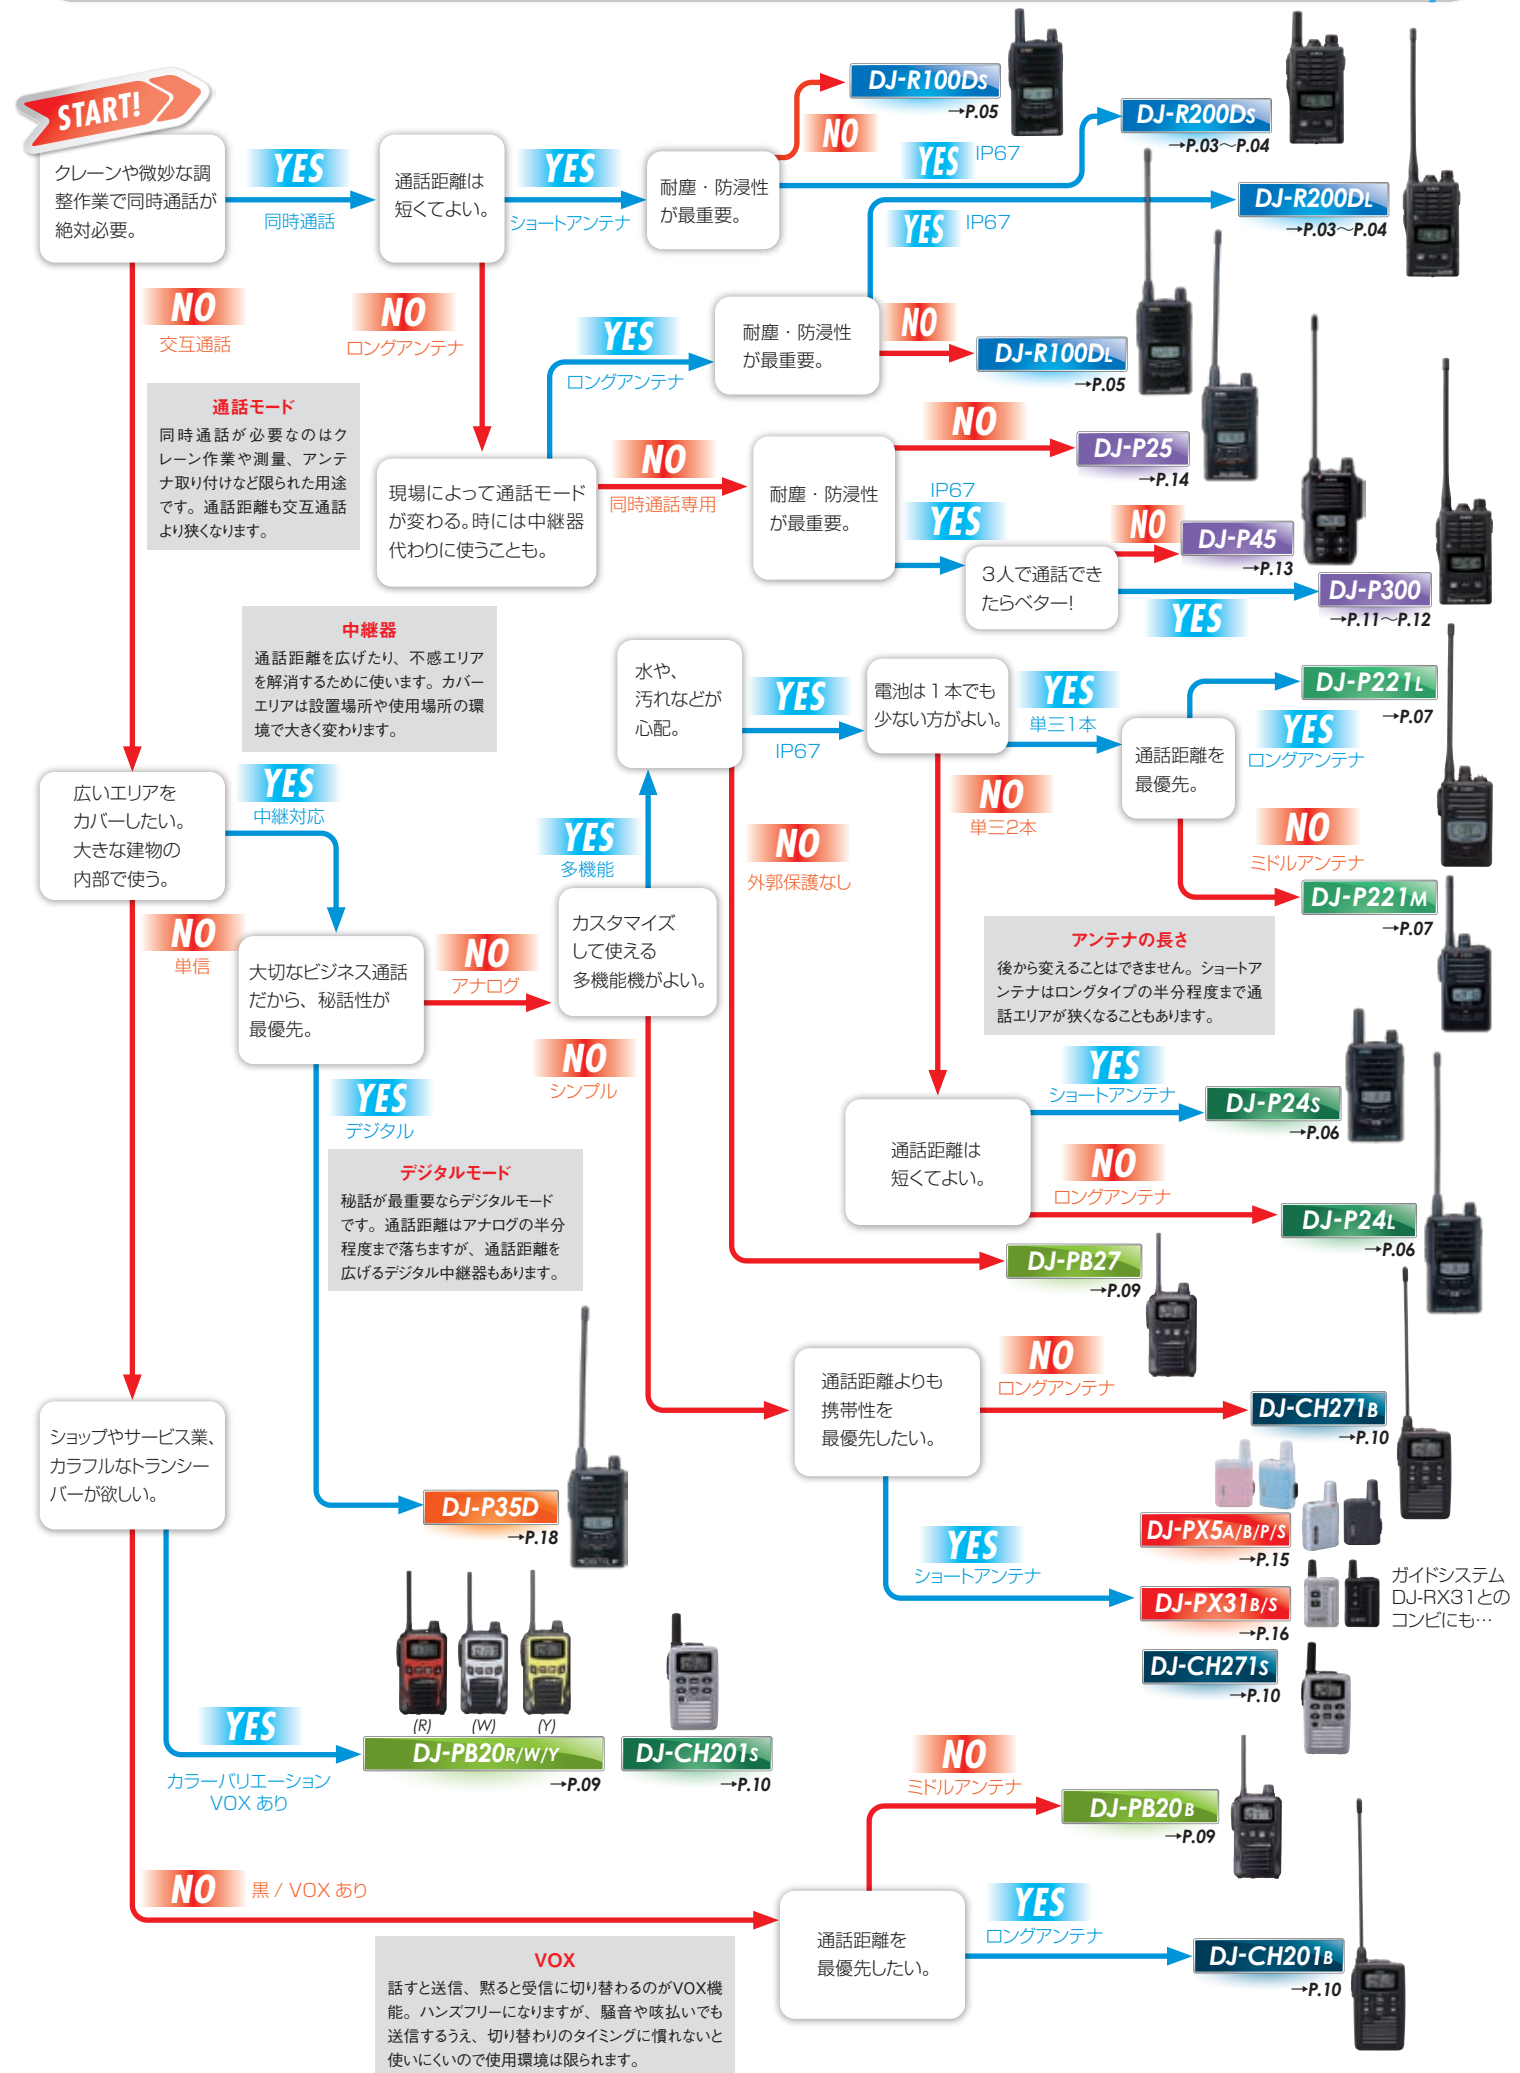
START!

クレーンや微妙な調整作業で同時通話が絶対必要。

YES
同時通話

通話距離は短くてよい。

YES
ショートアンテナ

耐塵・防浸性が最重要。

NO

DJ-R100DS
→P.05

YES IP67

DJ-R200DS
→P.03〜P.04

YES IP67

DJ-R200DL
→P.03〜P.04

NO
交互通話

NO
ロングアンテナ

YES
ロングアンテナ

耐塵・防浸性が最重要。

NO

DJ-R100DL
→P.05

通話モード
同時通話が必要なのはクレーン作業や測量、アンテナ取り付けなど限られた用途です。通話距離も交互通話より狭くなります。

現場によって通話モードが変わる。時には中継器代わりに使うことも。

NO
同時通話専用

耐塵・防浸性が最重要。

NO

DJ-P25
→P.14

IP67
YES

NO

DJ-P45
→P.13

3人で通話できたらベター!

YES

DJ-P300
→P.11〜P.12

中継器
通話距離を広げたり、不感エリアを解消するために使います。カバーエリアは設置場所や使用場所の環境で大きく変わります。

水や、汚れなどが心配。

YES
IP67

電池は1本でも少ない方がよい。

YES
単三1本

通話距離を最優先。

YES
ロングアンテナ

DJ-P221L
→P.07

NO
ミドルアンテナ

DJ-P221M
→P.07

広いエリアをカバーしたい。大きな建物の内部で使う。

YES
中継対応

YES
多機能

NO
外郭保護なし

NO
単三2本

NO
単信

大切なビジネス通話だから、秘話性が最優先。

NO
アナログ

カスタマイズして使える多機能機がよい。

アンテナの長さ
後から変えることはできません。ショートアンテナはロングタイプの半分程度まで通話エリアが狭くなることもあります。

YES
デジタル

NO
シンプル

YES
ショートアンテナ

DJ-P24S
→P.06

通話距離は短くてよい。

NO
ロングアンテナ

DJ-P24L
→P.06

デジタルモード
秘話が最重要ならデジタルモードです。通話距離はアナログの半分程度まで落ちますが、通話距離を広げるデジタル中継器もあります。

DJ-PB27
→P.09

NO
ロングアンテナ

通話距離よりも携帯性を最優先したい。

DJ-CH271B
→P.10

ショップやサービス業、カラフルなトランシーバーが欲しい。

DJ-P35D
→P.18

DJ-PX5A/B/P/S
→P.15

YES
ショートアンテナ

DJ-PX31B/S
→P.16

ガイドシステムDJ-RX31とのコンビにも…

DJ-CH271S
→P.10

(R) (W) (Y)

YES
カラーバリエーション
VOX あり

DJ-PB20R/W/Y
→P.09

DJ-CH201S
→P.10

NO
ミドルアンテナ

DJ-PB20B
→P.09

NO
黒 / VOX あり

通話距離を最優先したい。

YES
ロングアンテナ

DJ-CH201B
→P.10

VOX
話すと送信、黙ると受信に切り替わるのがVOX機能。ハンズフリーになりますが、騒音や咳払いでも送信するうえ、切り替わりのタイミングに慣れないと使いにくいので使用環境は限られます。